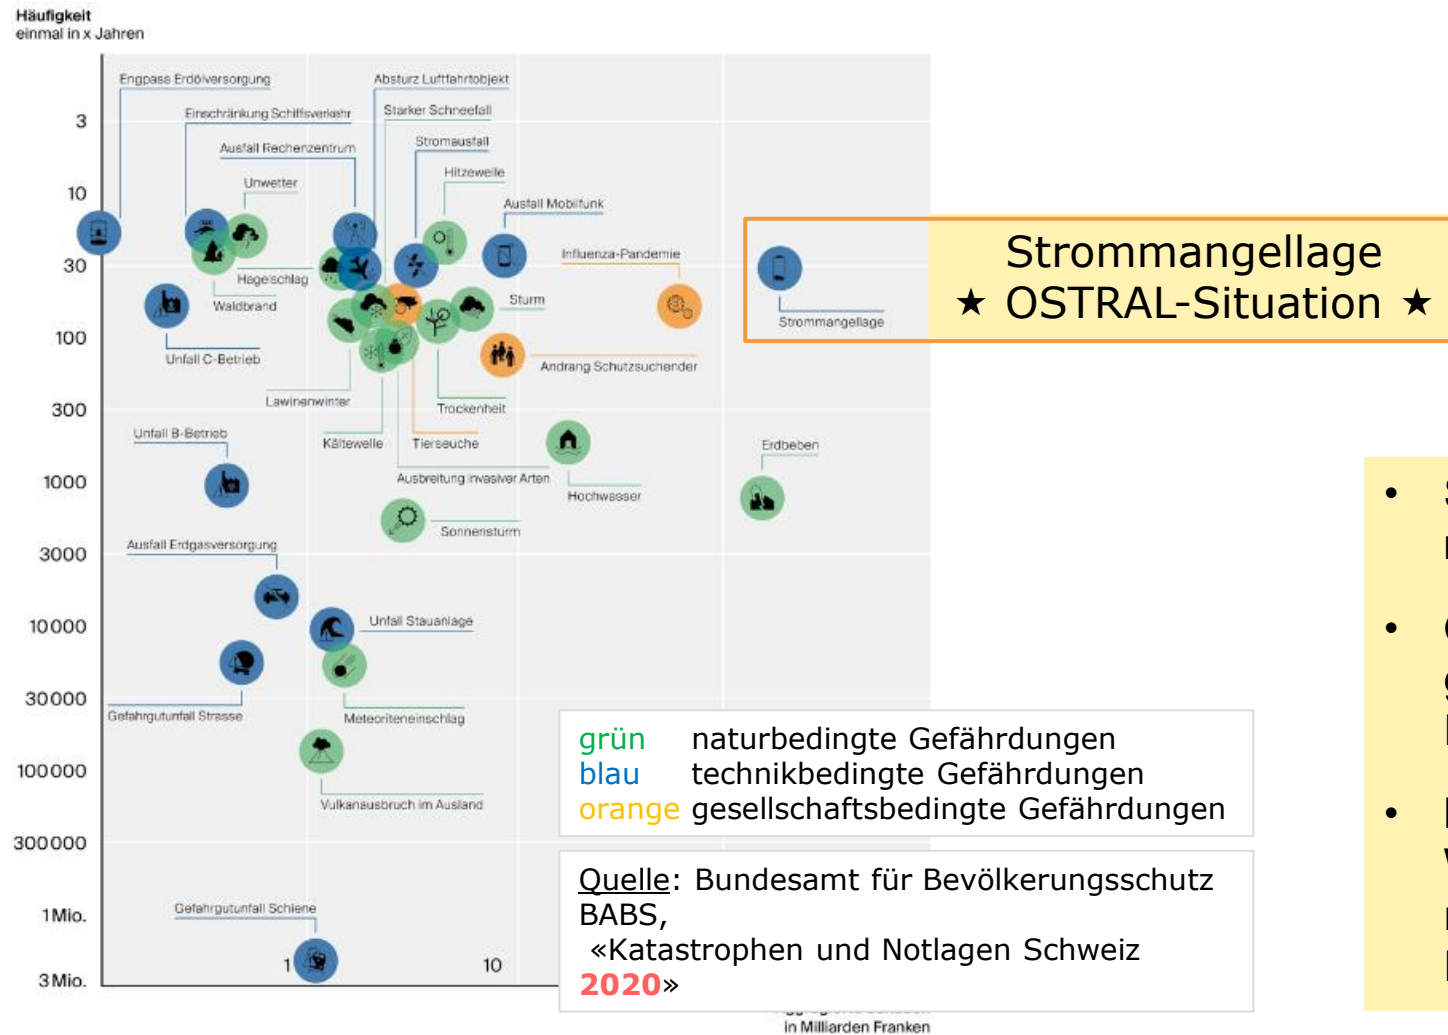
Häufigkeit
einmal in x Jahren

3
10
30
100
300
1000
3000
10000
30000
100000
300000
1 Mio.
3 Mio.

Engpass Erdölversorgung
Einschränkung Schiffsverkehr
Ausfall Rechenzentrum
Unwetter
Absturz Luftfahrtobjekt
Starker Schneefall
Stromausfall
Hitzewelle
Ausfall Mobilfunk
Influenza-Pandemie
Hagelschlag
Waldbrand
Sturm
Unfall C-Betrieb
Andrang Schutzsuchender
Lawinenwinter
Trockenheit
Unfall B-Betrieb
Kältewelle
Tierseuche
Ausbreitung invasiver Arten
Hochwasser
Erdbeben
Sonnensturm
Ausfall Erdgasversorgung
Unfall Stauanlage
Gefahrgutunfall Strasse
Meteoriteneinschlag
Vulkanausbruch im Ausland
Gefahrgutunfall Schiene
1
10
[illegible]
in Milliarden Franken

Strommangellage

Strommangellage
★ OSTRAL-Situation ★

grün naturbedingte Gefährdungen
blau technikbedingte Gefährdungen
orange gesellschaftsbedingte Gefährdungen

Quelle: Bundesamt für Bevölkerungsschutz BABS,
«Katastrophen und Notlagen Schweiz 2020»

• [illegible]
• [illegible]
• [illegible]